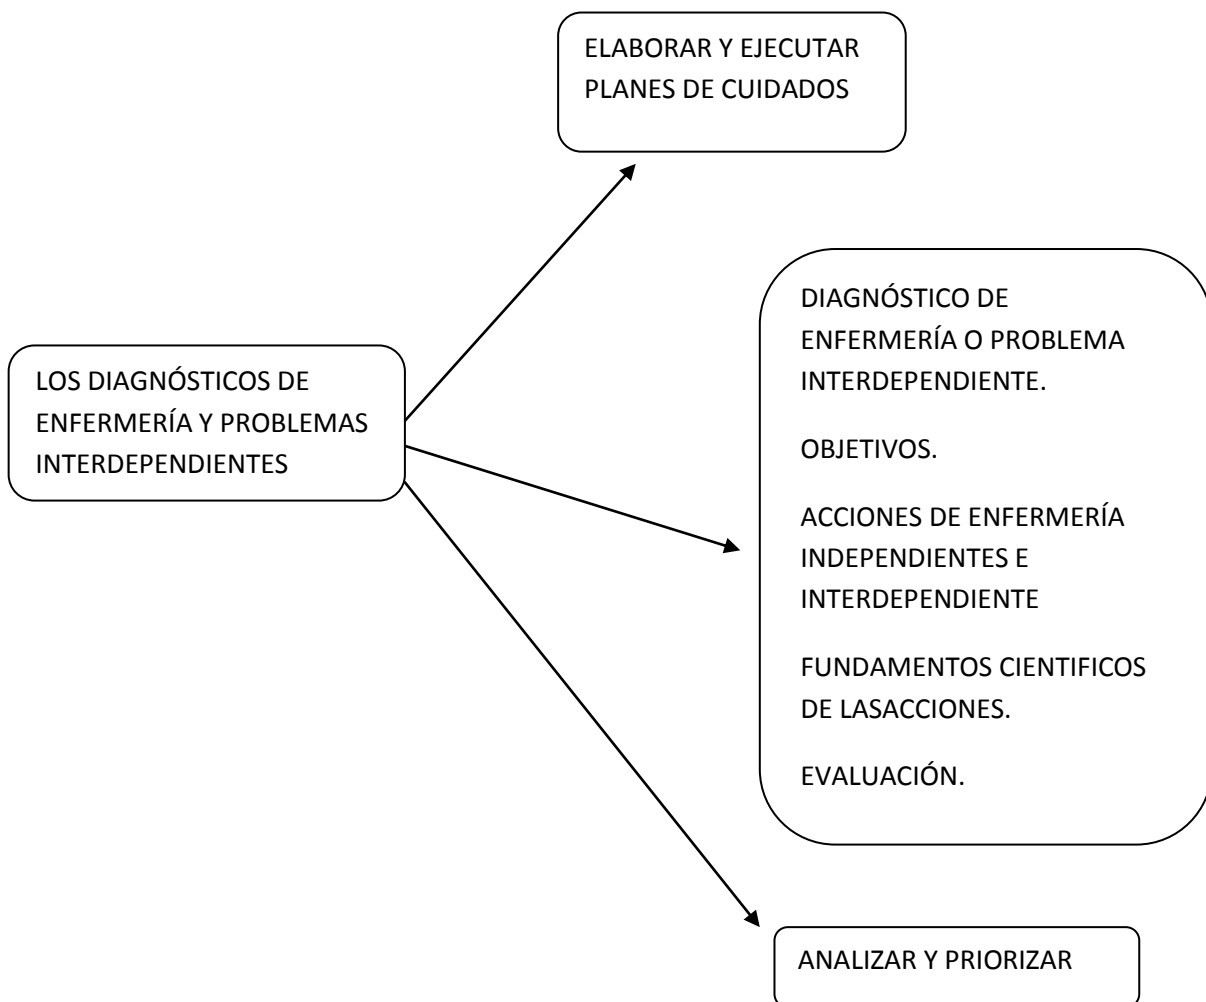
ELABORAR Y EJECUTAR PLANES DE CUIDADOS

LOS DIAGNÓSTICOS DE ENFERMERÍA Y PROBLEMAS INTERDEPENDIENTES

DIAGNÓSTICO DE ENFERMERÍA O PROBLEMA INTERDEPENDIENTE.

OBJETIVOS.

ACCIONES DE ENFERMERÍA INDEPENDIENTES E INTERDEPENDIENTE

FUNDAMENTOS CIENTIFICOS DE LASACCIONES.

EVALUACIÓN.

ANALIZAR Y PRIORIZAR